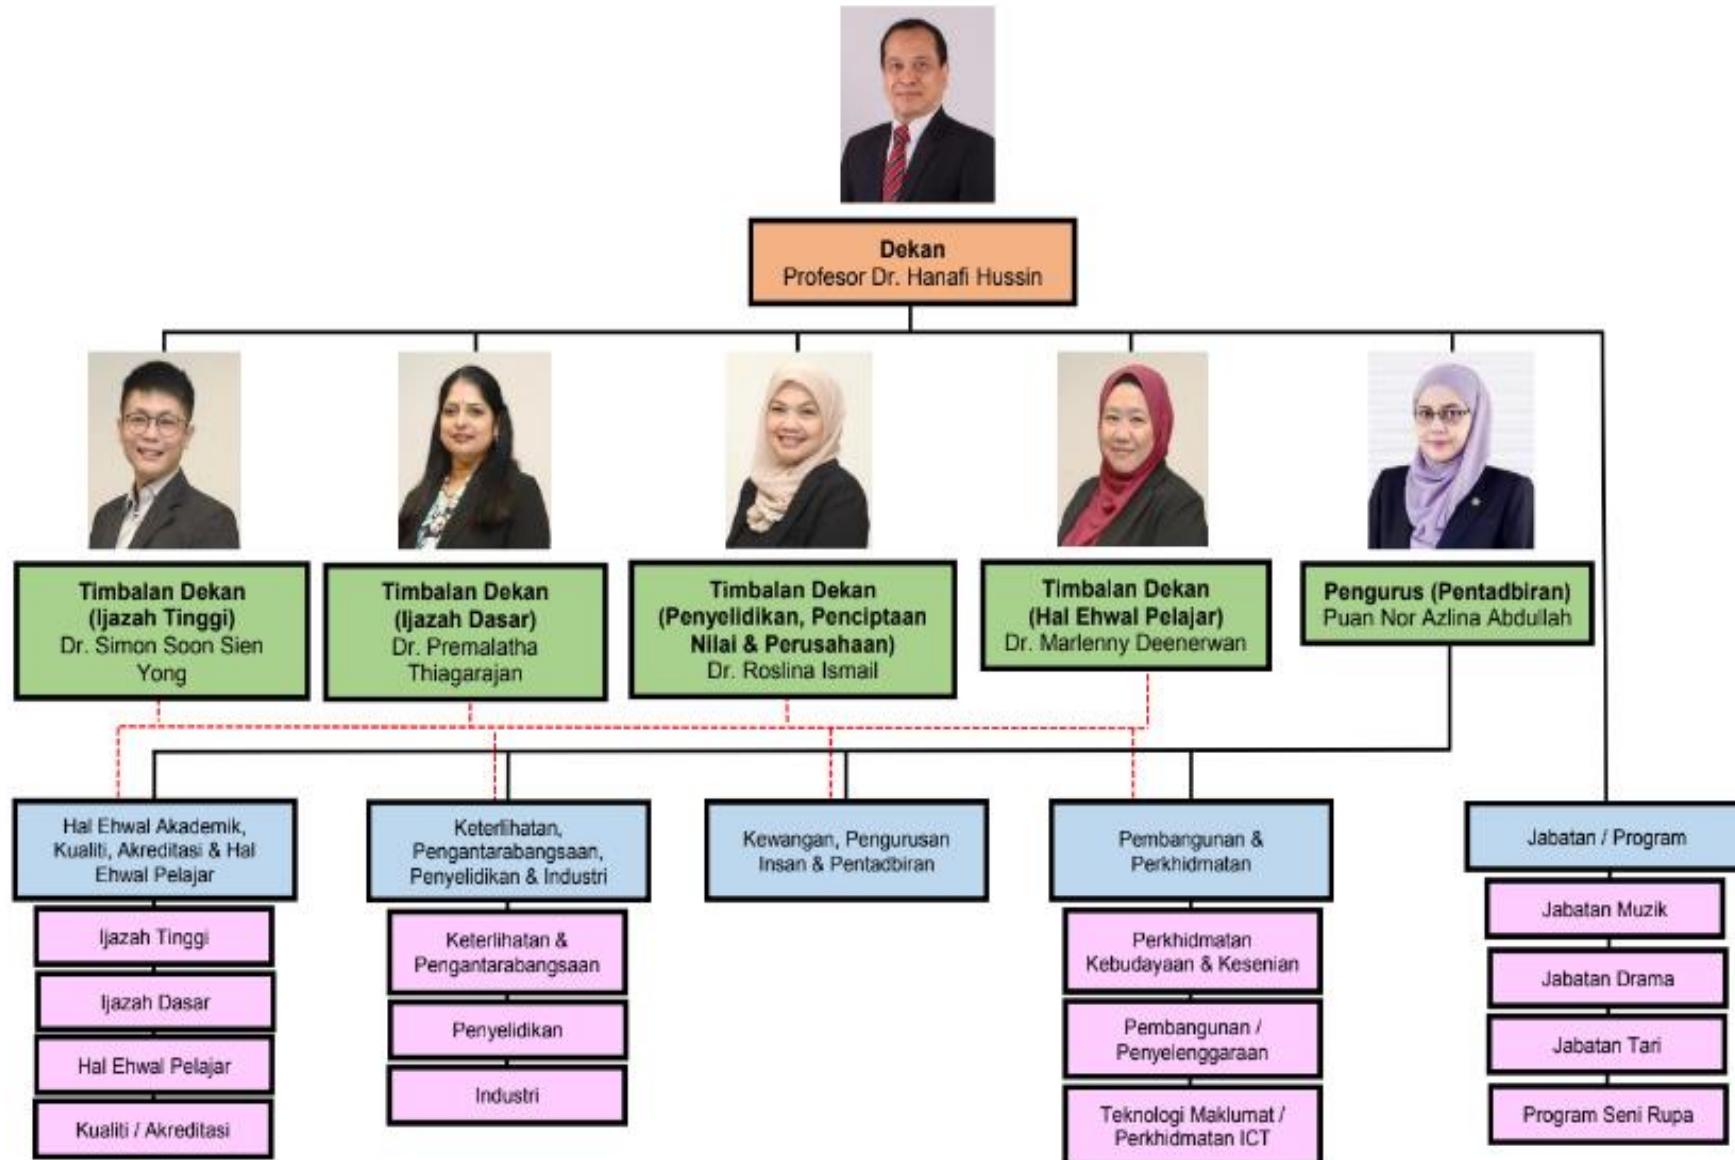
Dekan
Profesor Dr. Hanafi Hussin

Timbalan Dekan
(Ijazah Tinggi)
Dr. Simon Soon Sien Yong

Timbalan Dekan
(Ijazah Dasar)
Dr. Premalatha Thiagarajan

Timbalan Dekan
(Penyelidikan, Penciptaan Nilai & Perusahaan)
Dr. Roslina Ismail

Timbalan Dekan
(Hal Ehwal Pelajar)
Dr. Marlenny Deenerwan

Pengurus (Pentadbiran)
Puan Nor Azlina Abdullah

Hal Ehwal Akademik, Kualiti, Akreditasi & Hal Ehwal Pelajar

Ijazah Tinggi

Ijazah Dasar

Hal Ehwal Pelajar

Kualiti / Akreditasi

Keterlihatan, Pengantarabangsaan, Penyelidikan & Industri

Keterlihatan & Pengantarabangsaan

Penyelidikan

Industri

Kewangan, Pengurusan Insan & Pentadbiran

Pembangunan & Perkhidmatan

Perkhidmatan Kebudayaan & Kesenian

Pembangunan / Penyelenggaraan

Teknologi Maklumat / Perkhidmatan ICT

Jabatan / Program

Jabatan Muzik

Jabatan Drama

Jabatan Tari

Program Seni Rupa